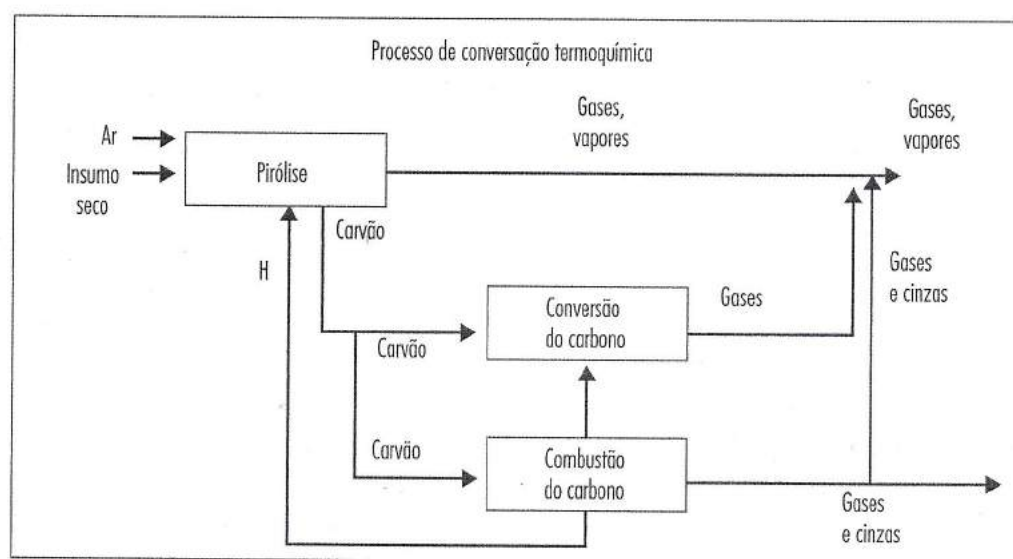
Processo de conversação termoquímica

Ar

Insumo seco

Pirólise

Gases, vapores

Gases, vapores

Carvão

H

Gases e cinzas

Conversão do carbono

Gases

Carvão

Carvão

Combustão do carbono

Gases e cinzas